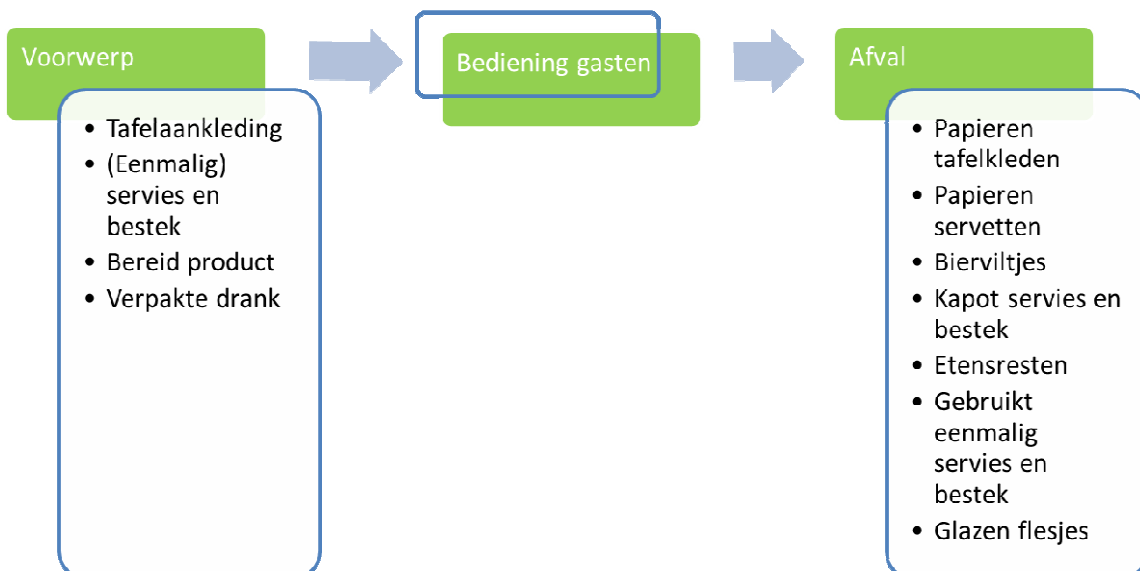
Voorwerp

- Tafelaankleding
- (Eenmalig) servies en bestek
- Bereid product
- Verpakte drank

Bediening gasten

Afval

- Papieren tafelkleden
- Papieren servetten
- Bierviltjes
- Kapot servies en bestek
- Etensresten
- Gebruikt eenmalig servies en bestek
- Glazen flesjes